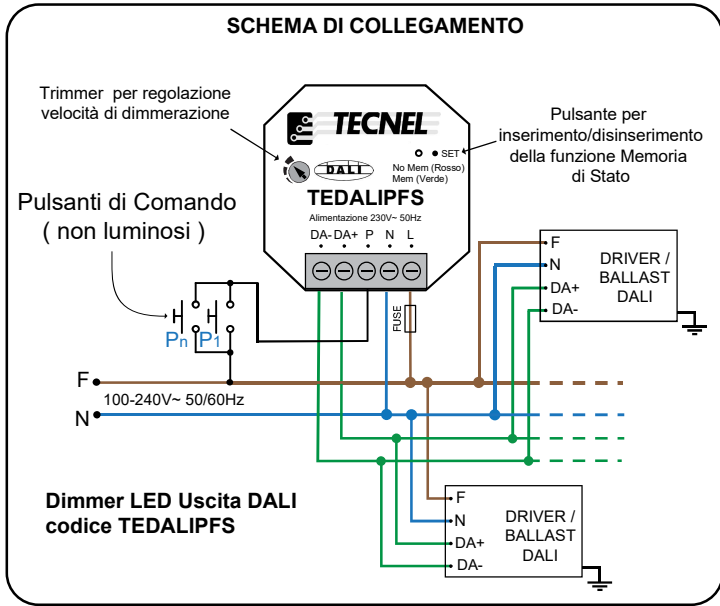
SCHEMA DI COLLEGAMENTO

Trimmer per regolazione velocità di dimmerazione

TECNEL

DALI

SET

No Mem (Rosso)
Mem (Verde)

TEDALIPFS

Alimentazione 230V~ 50Hz

DA- DA+ P N L

Pulsante per inserimento/disinserimento della funzione Memoria di Stato

Pulsanti di Comando
( non luminosi )

Pn P1

FUSE

F

N

DA+

DA-

DRIVER / BALLAST DALI

F

100-240V~ 50/60Hz

N

Dimmer LED Uscita DALI
codice TEDALIPFS

F

N

DA+

DA-

DRIVER / BALLAST DALI